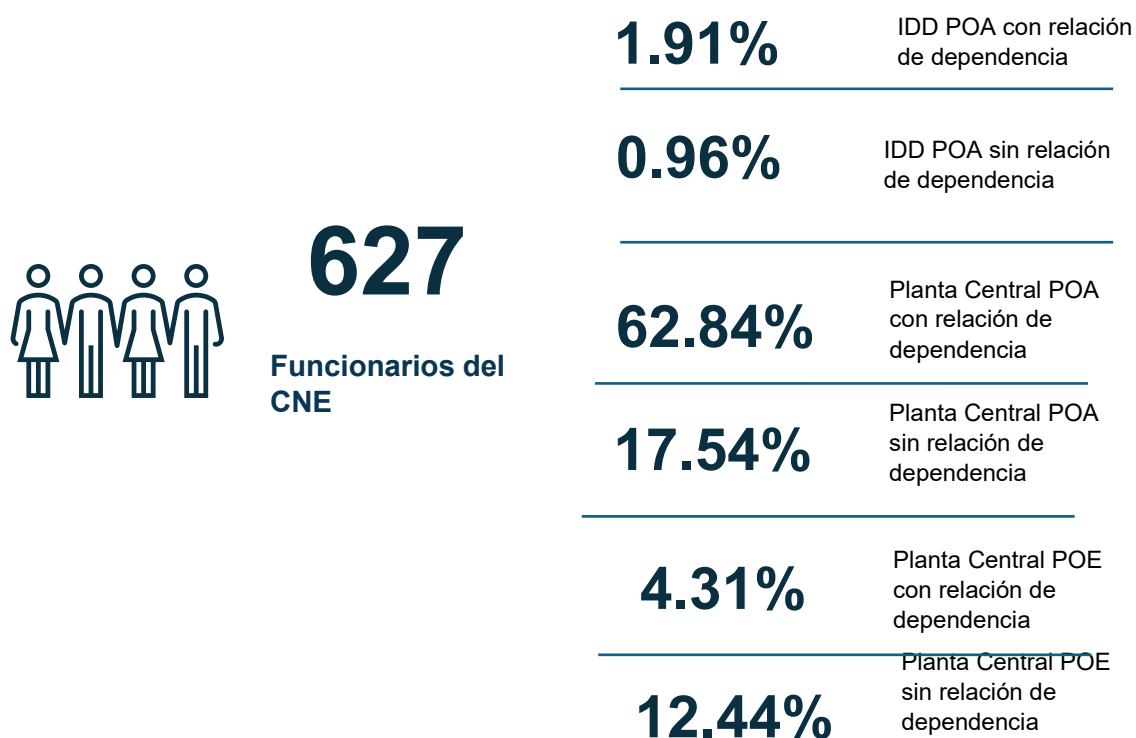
627

Funcionarios del CNE

1.91%
IDD POA con relación de dependencia

0.96%
IDD POA sin relación de dependencia

62.84%
Planta Central POA con relación de dependencia

17.54%
Planta Central POA sin relación de dependencia

4.31%
Planta Central POE con relación de dependencia

12.44%
Planta Central POE sin relación de dependencia